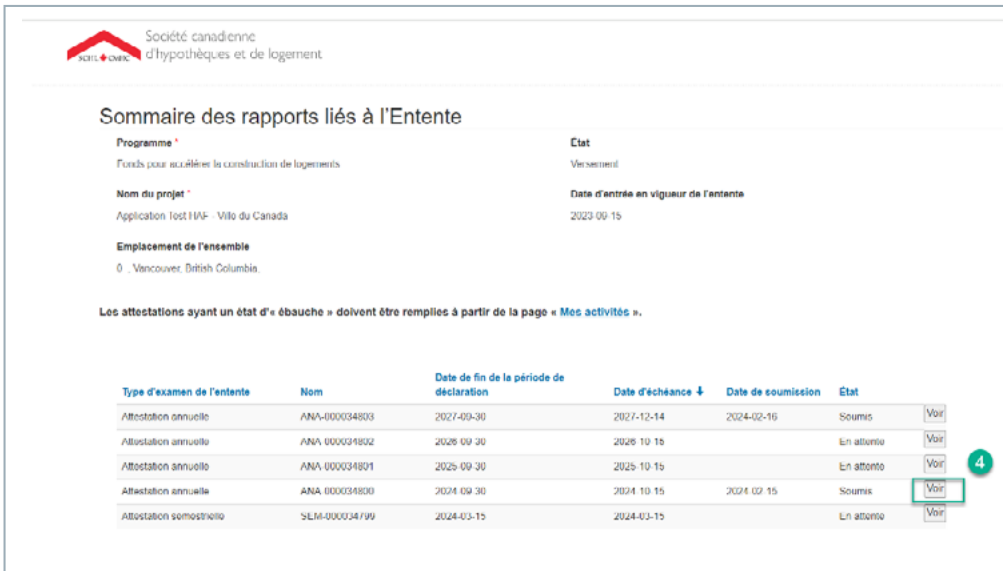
SCHL CMHC Société canadienne d'hypothèques et de logement

Sommaire des rapports liés à l'Entente

Programme *
Fonds pour accélérer la construction de logements

État
Versement

Nom du projet *
Application Test HAF - Ville du Canada

Date d'entrée en vigueur de l'entente
2023-09-15

Emplacement de l'ensemble
0 , Vancouver, British Columbia,

Les attestations ayant un état d'« ébauche » doivent être remplies à partir de la page « Mes activités ».

| Type d'examen de l'entente | Nom | Date de fin de la période de déclaration | Date d'échéance ↓ | Date de soumission | État | |
|---|---|---|---|---|---|---|
| Attestation annuelle | ANA-000034803 | 2027-09-30 | 2027-12-14 | 2024-02-16 | Soumis | Voir |
| Attestation annuelle | ANA-000034802 | 2026-09-30 | 2026-10-15 | | En attente | Voir |
| Attestation annuelle | ANA-000034801 | 2025-09-30 | 2025-10-15 | | En attente | Voir |
| Attestation annuelle | ANA-000034800 | 2024-09-30 | 2024-10-15 | 2024-02-15 | Soumis | Voir |
| Attestation semestrielle | SEM-000034799 | 2024-03-15 | 2024-03-15 | | En attente | Voir |

4